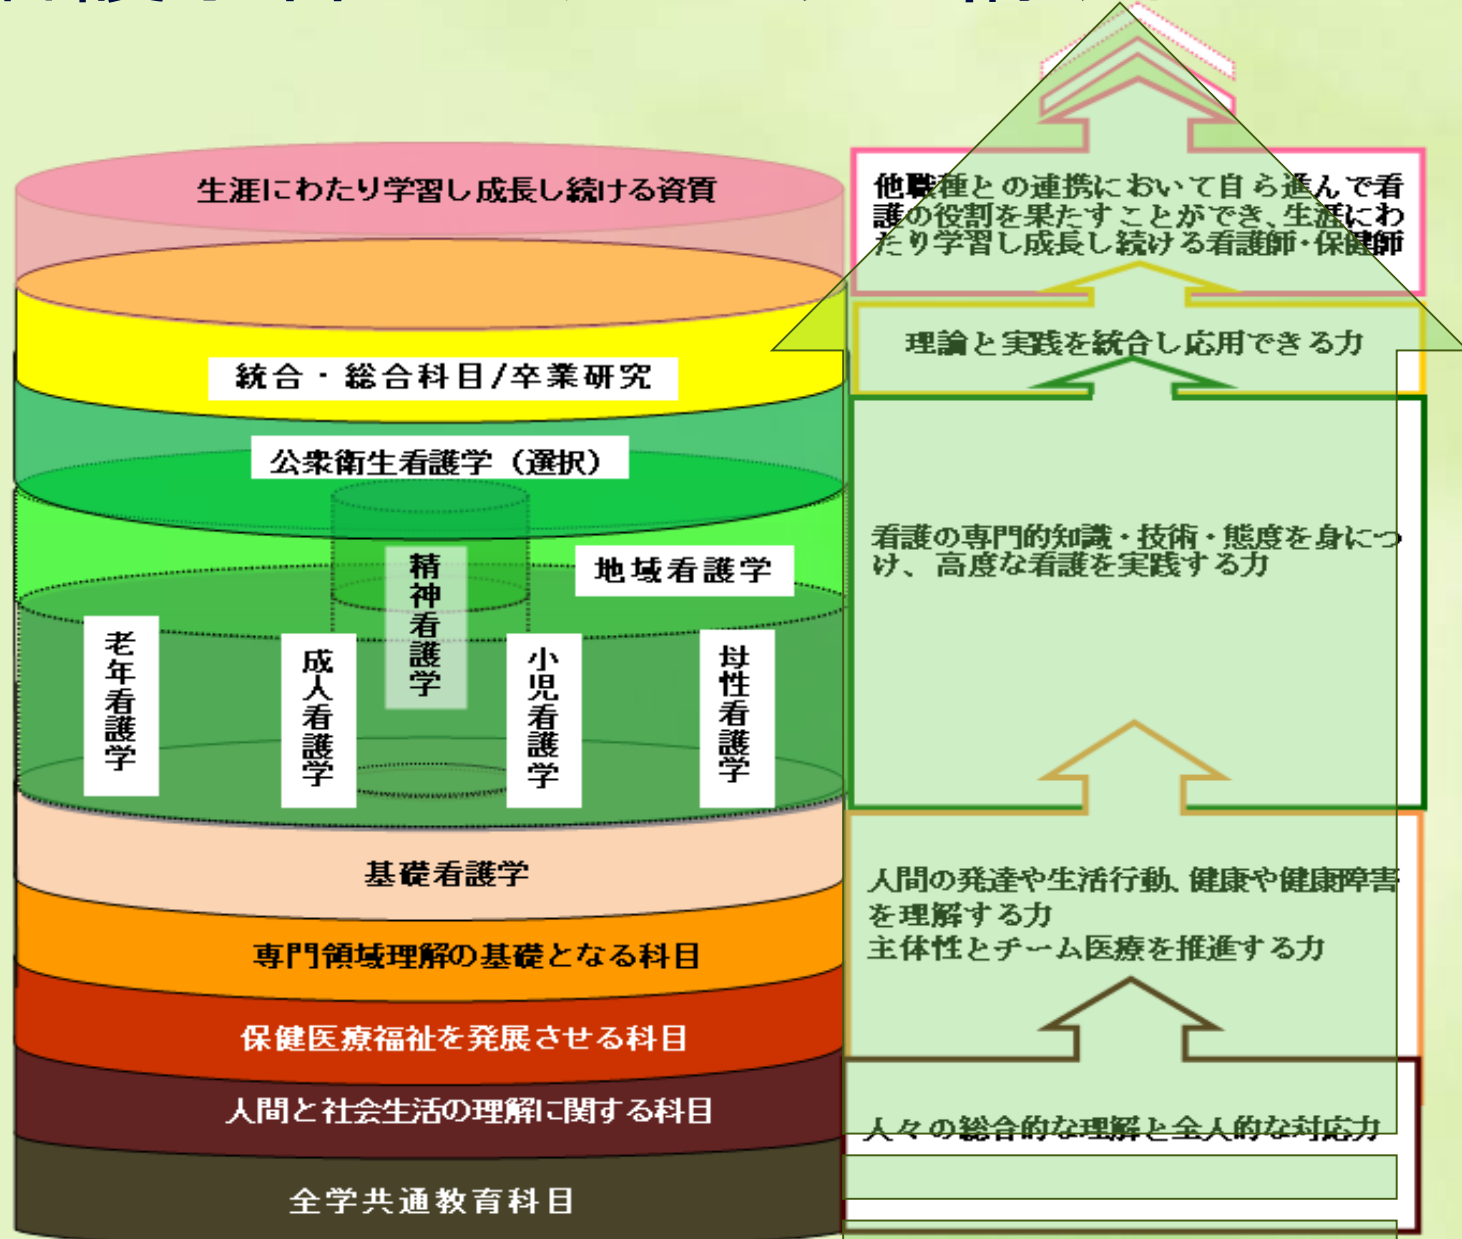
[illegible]

生涯にわたり学習し成長し続ける資質

統合・総合科目/卒業研究

公衆衛生看護学（選択）

精神看護学

地域看護学

老年看護学

成人看護学

小児看護学

母性看護学

基礎看護学

専門領域理解の基礎となる科目

保健医療福祉を発展させる科目

人間と社会生活の理解に関する科目

全学共通教育科目

他職種との連携において自ら進んで看護の役割を果たすことができ、生涯にわたり学習し成長し続ける看護師・保健師

理論と実践を統合し応用できる力

看護の専門的知識・技術・態度を身につけ、高度な看護を実践する力

人間の発達や生活行動、健康や健康障害を理解する力
主体性とチーム医療を推進する力

人々の総合的な理解と全人的な対応力